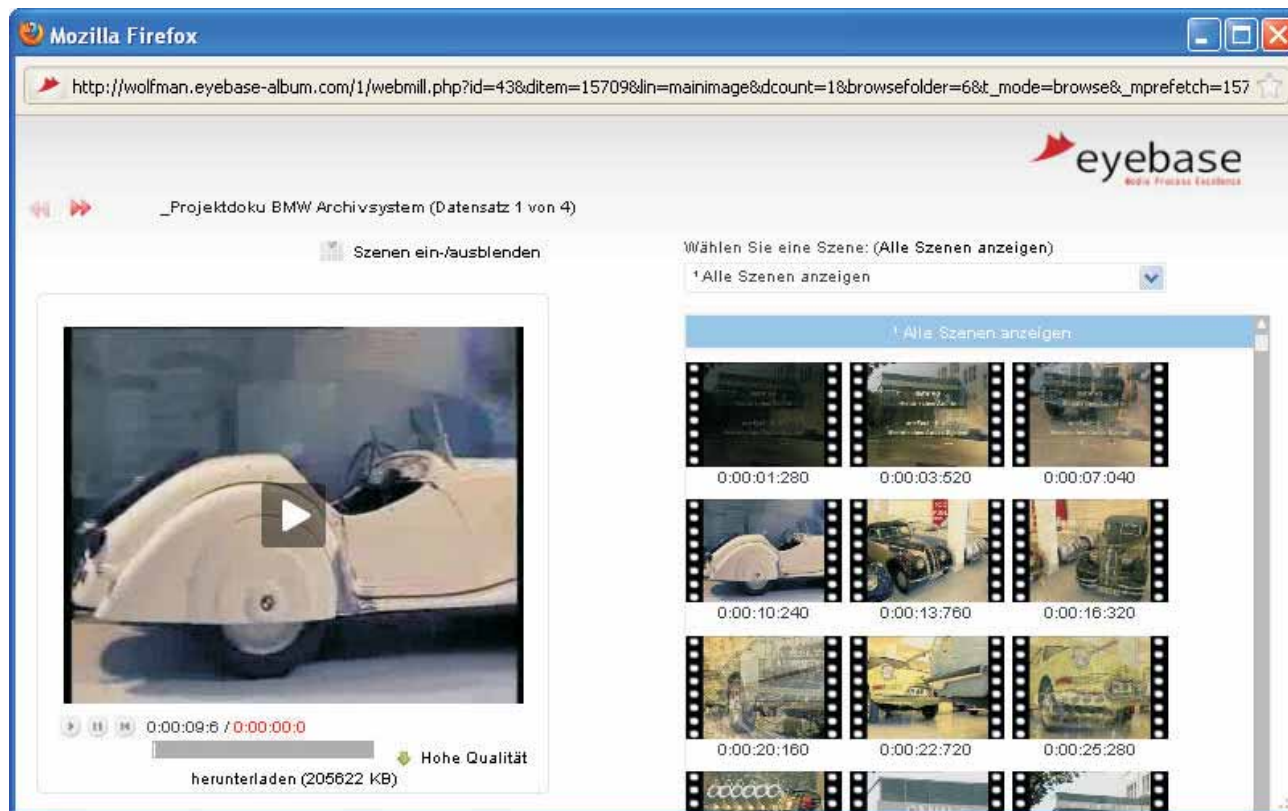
Mozilla Firefox

http://wolfman.eyebase-album.com/1/webmill.php?id=43&ditem=15709&lin=mainimage&dcount=1&browsefolder=6&t_mode=browse&_mprefetch=157

eyebase
Media Process Excellence

_Projektdoku BMW Archivsystem (Datensatz 1 von 4)

Szenen ein-/ausblenden

Wählen Sie eine Szene: (Alle Szenen anzeigen)

¹ Alle Szenen anzeigen

¹ Alle Szenen anzeigen

0:00:01:280 0:00:03:520 0:00:07:040

0:00:10:240 0:00:13:760 0:00:16:320

0:00:20:160 0:00:22:720 0:00:25:280

0:00:09:6 / 0:00:00:0

Hohe Qualität herunterladen (205622 KB)